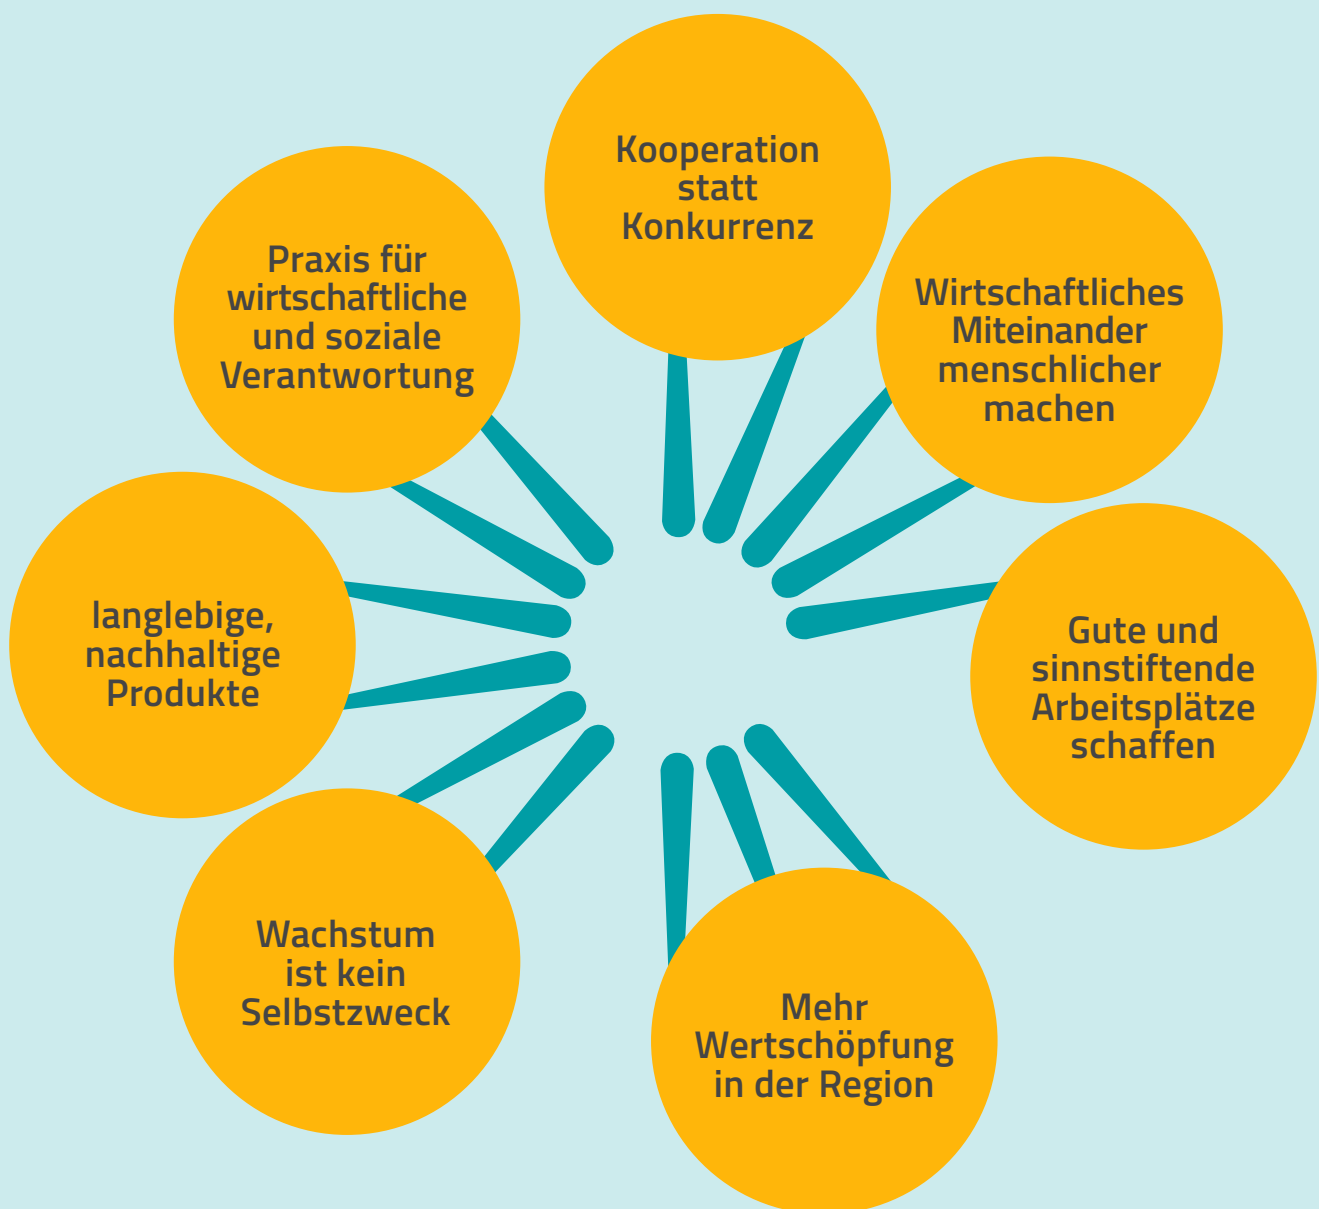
Kooperation statt Konkurrenz

Wirtschaftliches Miteinander menschlicher machen

Gute und sinnstiftende Arbeitsplätze schaffen

Mehr Wertschöpfung in der Region

Wachstum ist kein Selbstzweck

langlebige, nachhaltige Produkte

Praxis für wirtschaftliche und soziale Verantwortung